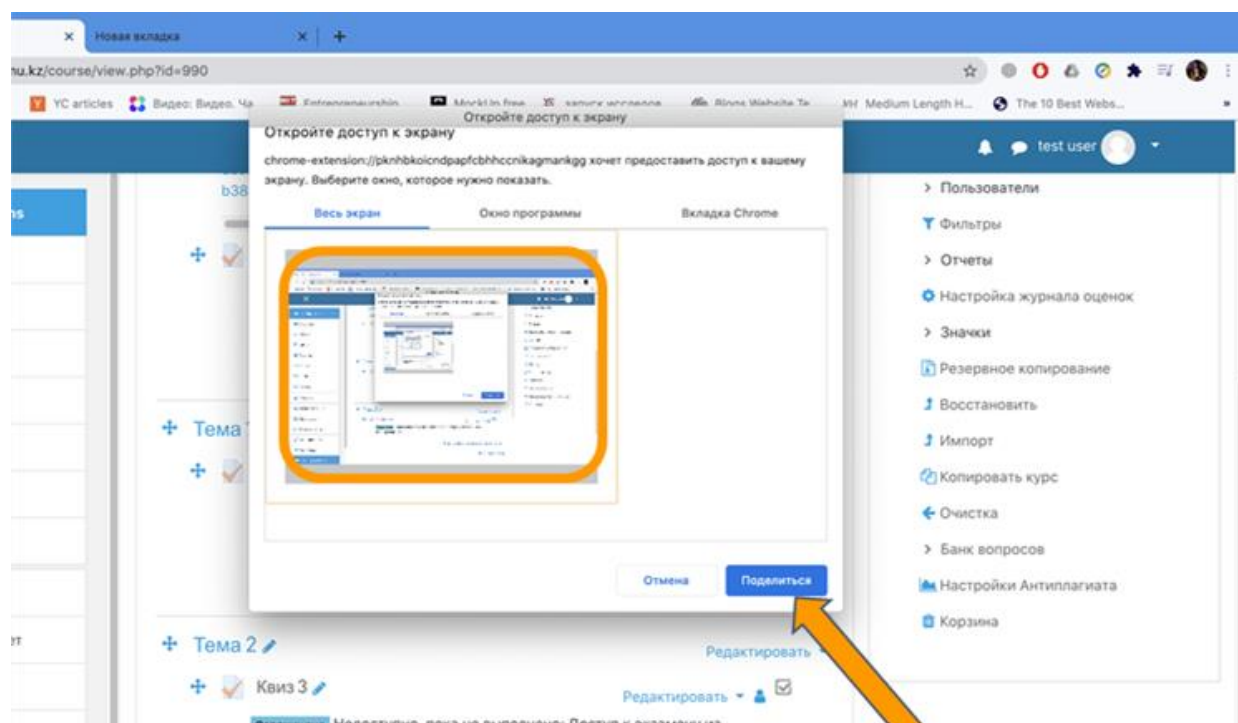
Новая вкладка

nu.kz/course/view.php?id=990

YC articles Видео: Видео. Ча Entrepreneurship MockUp free запуск исследова Blogs Website Te Medium Length H... The 10 Best Webs...

Откройте доступ к экрану

test user

Откройте доступ к экрану

chrome-extension://pknhbkoicndpapfcbhhccnikagmankgg хочет предоставить доступ к вашему экрану. Выберите окно, которое нужно показать.

Весь экран Окно программы Вкладка Chrome

Отмена Поделиться

b38

ns

Тема

Тема 2

Редактировать

Квиз 3

Редактировать

ет

> Пользователи

Фильтры

> Отчеты

Настройка журнала оценок

> Значки

Резервное копирование

Восстановить

Импорт

Копировать курс

Очистка

> Банк вопросов

Настройки Антиплагиата

Корзина

Недоступно, пока не выполнено: Доступ к экзаменам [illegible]